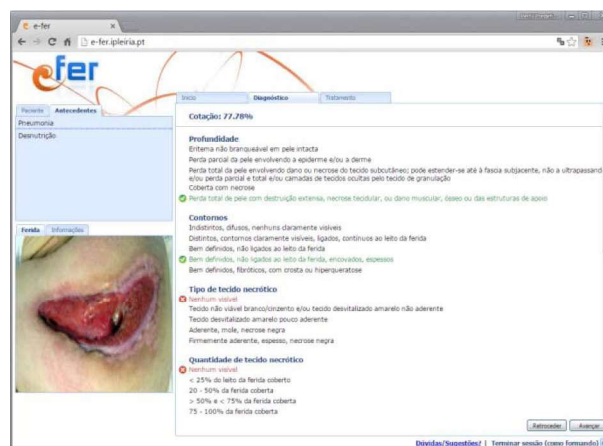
e-fer
e-fer.ipleiria.pt

efer

Paciente | Antecedentes
Pneumonia
Desnutrição

Ferida | Informações

Início | Diagnóstico | Tratamento

Cotação: 77.78%

Profundidade
Eritema não branqueável em pele intacta
Perda parcial da pele envolvendo a epiderme e/ou a derme
Perda total da pele envolvendo dano ou necrose do tecido subcutâneo; pode estender-se até à fáscia subjacente, não a ultrapassando e/ou perda parcial e total e/ou camadas de tecidos ocultas pelo tecido de granulação
Coberta com necrose
Perda total de pele com destruição extensa, necrose tecidular, ou dano muscular, ósseo ou das estruturas de apoio

Contornos
Indistintos, difusos, nenhuns claramente visíveis
Distintos, contornos claramente visíveis, ligados, contínuos ao leito da ferida
Bem definidos, não ligados ao leito da ferida
Bem definidos, não ligados ao leito da ferida, enrolados, espessos
Bem definidos, fibróticos, com crosta ou hiperqueratose

Tipo de tecido necrótico
Nenhum visível
Tecido não viável branco/cinzento e/ou tecido desvitalizado amarelo não aderente
Tecido desvitalizado amarelo pouco aderente
Aderente, mole, necrose negra
Firmemente aderente, espesso, necrose negra

Quantidade de tecido necrótico
Nenhum visível
< 25% do leito da ferida coberto
20 - 50% da ferida coberta
> 50% e < 75% da ferida coberta
75 - 100% da ferida coberta

Retroceder | Avançar

Dúvidas/Sugestões? | Terminar sessão (como formando)